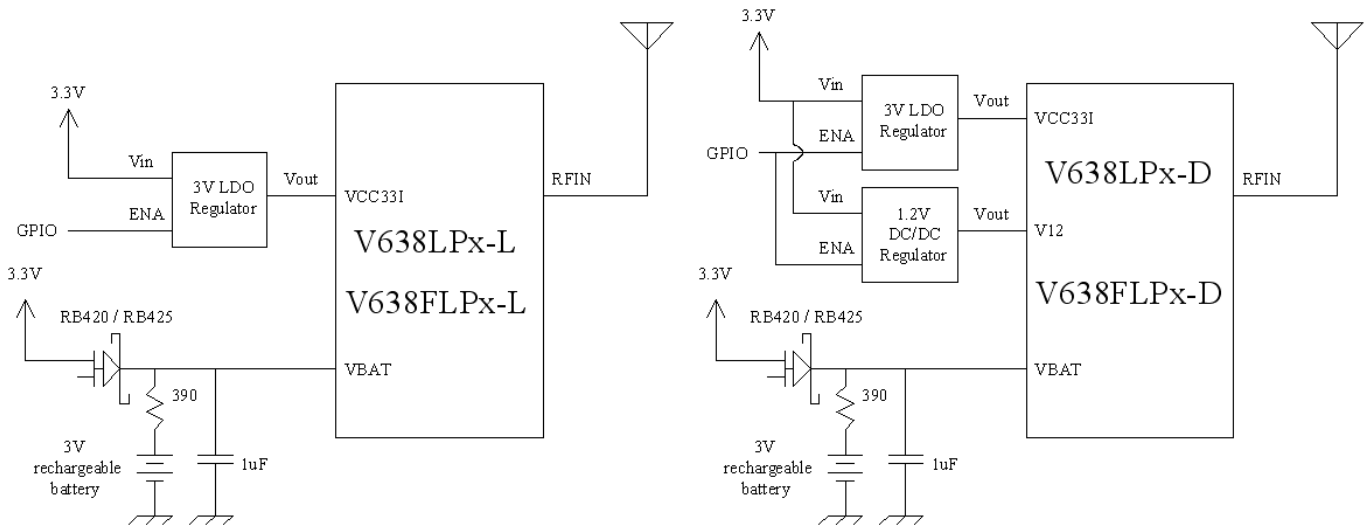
3.3V

Vin

3V LDO Regulator

Vout

GPIO

ENA

VCC33I

V638LPx-L

V638FLPx-L

RFIN

3.3V

RB420 / RB425

390

VBAT

3V rechargeable battery

1uF

3.3V

Vin

3V LDO Regulator

Vout

GPIO

ENA

VCC33I

V638LPx-D

RFIN

Vin

1.2V DC/DC Regulator

Vout

ENA

V12

V638FLPx-D

3.3V

RB420 / RB425

390

VBAT

3V rechargeable battery

1uF